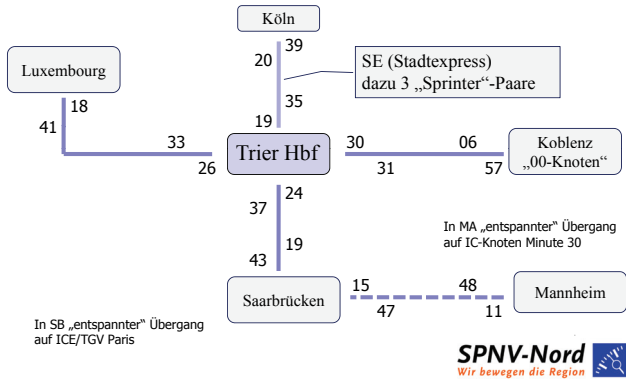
Köln

39
20

SE (Stadtexpress)
dazu 3 „Sprinter“-Paare

35
19

Luxembourg

18
41

33
26

Trier Hbf

30
31

06
57

Koblenz
„00-Knoten“

24
37

19
43

In MA „entspannter“ Übergang
auf IC-Knoten Minute 30

Saarbrücken

15
47

48
11

Mannheim

In SB „entspannter“ Übergang
auf ICE/TGV Paris

SPNV-Nord
Wir bewegen die Region